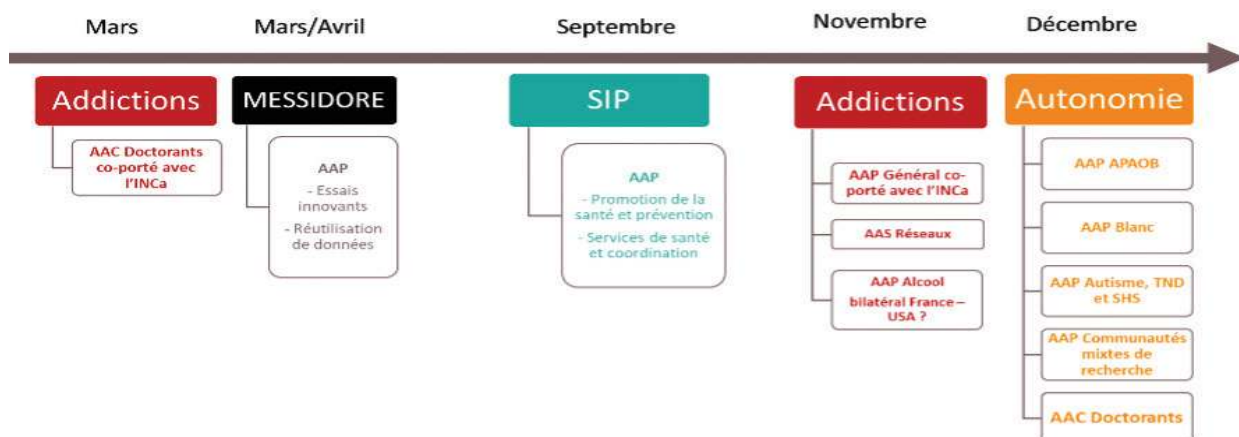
Mars

Mars/Avril

Septembre

Novembre

Décembre

Addictions

AAC Doctorants co-porté avec l'INCa

MESSIDORE

AAP
- Essais innovants
- Réutilisation de données

SIP

AAP
- Promotion de la santé et prévention
- Services de santé et coordination

Addictions

AAP Général co-porté avec l'INCa

AAS Réseaux

AAP Alcool bilatéral France – USA ?

Autonomie

AAP APAOB

AAP Blanc

AAP Autisme, TND et SHS

AAP Communautés mixtes de recherche

AAC Doctorants